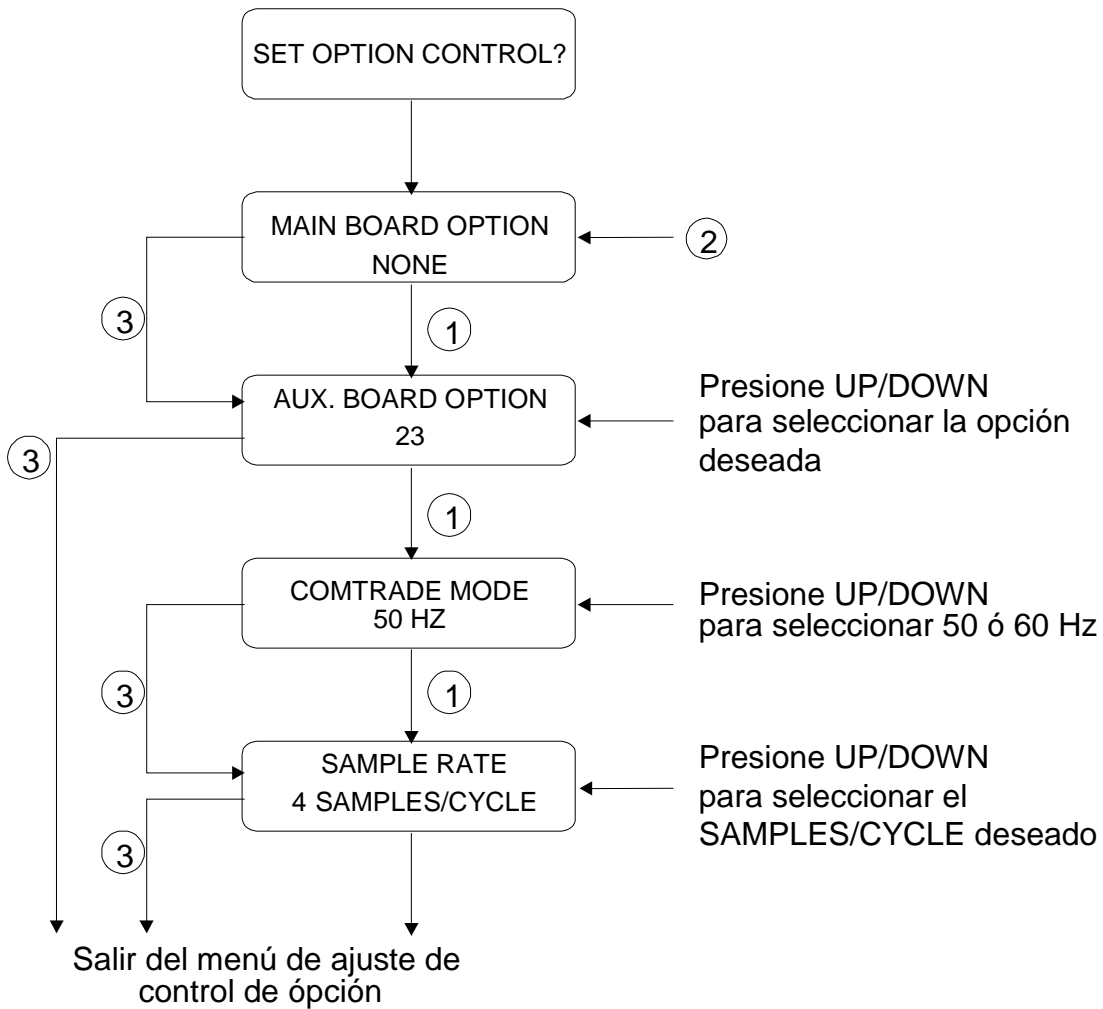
SET OPTION CONTROL?

MAIN BOARD OPTION
NONE

2

3

1

AUX. BOARD OPTION
23

Presione UP/DOWN para seleccionar la opción deseada

3

1

COMTRADE MODE
50 HZ

Presione UP/DOWN para seleccionar 50 ó 60 Hz

3

1

SAMPLE RATE
4 SAMPLES/CYCLE

Presione UP/DOWN para seleccionar el SAMPLES/CYCLE deseado

3

Salir del menú de ajuste de control de ópción